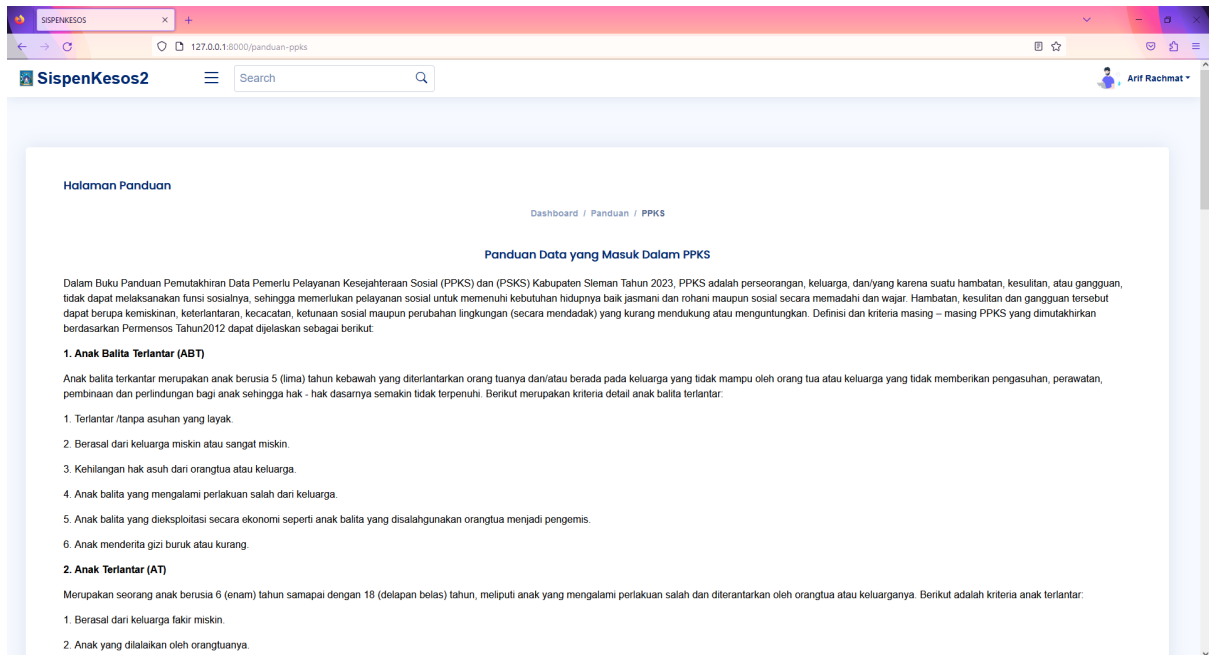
SISPENKESOS

127.0.0.1:8000/panduan-ppks

SispenKesos2

Search

Arif Rachmat

Halaman Panduan

Dashboard / Panduan / PPKS

Panduan Data yang Masuk Dalam PPKS

Dalam Buku Panduan Pemutakhiran Data Pemerlu Pelayanan Kesejahteraan Sosial (PPKS) dan (PSKS) Kabupaten Sleman Tahun 2023, PPKS adalah perseorangan, keluarga, dan/yang karena suatu hambatan, kesulitan, atau gangguan, tidak dapat melaksanakan funsi sosialnya, sehingga memerlukan pelayanan sosial untuk memenuhi kebutuhan hidupnya baik jasmani dan rohani maupun sosial secara memadahi dan wajar. Hambatan, kesulitan dan gangguan tersebut dapat berupa kemiskinan, keterlantaran, kecacatan, ketunaan sosial maupun perubahan lingkungan (secara mendadak) yang kurang mendukung atau menguntungkan. Definisi dan kriteria masing – masing PPKS yang dimutakhirkan berdasarkan Permensos Tahun2012 dapat dijelaskan sebagai berikut:

1. Anak Balita Terlantar (ABT)

Anak balita terkantar merupakan anak berusia 5 (lima) tahun kebawah yang diterlantarkan orang tuanya dan/atau berada pada keluarga yang tidak mampu oleh orang tua atau keluarga yang tidak memberikan pengasuhan, perawatan, pembinaan dan perlindungan bagi anak sehingga hak - hak dasarnya semakin tidak terpenuhi. Berikut merupakan kriteria detail anak balita terlantar:

1. Terlantar /tanpa asuhan yang layak.

2. Berasal dari keluarga miskin atau sangat miskin.

3. Kehilangan hak asuh dari orangtua atau keluarga.

4. Anak balita yang mengalami perlakuan salah dari keluarga.

5. Anak balita yang dieksploitasi secara ekonomi seperti anak balita yang disalahgunakan orangtua menjadi pengemis.

6. Anak menderita gizi buruk atau kurang.

2. Anak Terlantar (AT)

Merupakan seorang anak berusia 6 (enam) tahun samapai dengan 18 (delapan belas) tahun, meliputi anak yang mengalami perlakuan salah dan diterantarkan oleh orangtua atau keluarganya. Berikut adalah kriteria anak terlantar:

1. Berasal dari keluarga fakir miskin.

2. Anak yang dilalaikan oleh orangtuanya.